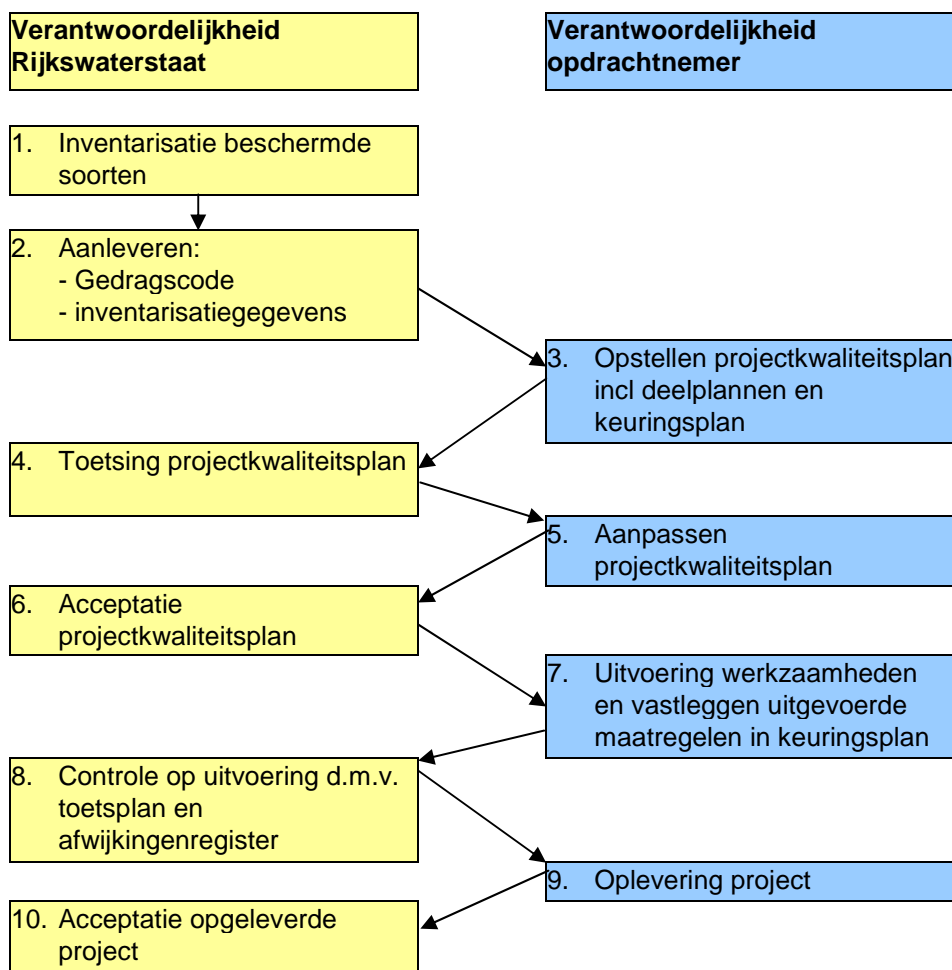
Verantwoordelijkheid Rijkswaterstaat

Verantwoordelijkheid opdrachtnemer

1. Inventarisatie beschermde soorten

2. Aanleveren:
- Gedragscode
- inventarisatiegegevens

3. Opstellen projectkwaliteitsplan incl deelplannen en keuringsplan

4. Toetsing projectkwaliteitsplan

5. Aanpassen projectkwaliteitsplan

6. Acceptatie projectkwaliteitsplan

7. Uitvoering werkzaamheden en vastleggen uitgevoerde maatregelen in keuringsplan

8. Controle op uitvoering d.m.v. toetsplan en afwijkingenregister

9. Oplevering project

10. Acceptatie opgeleverde project